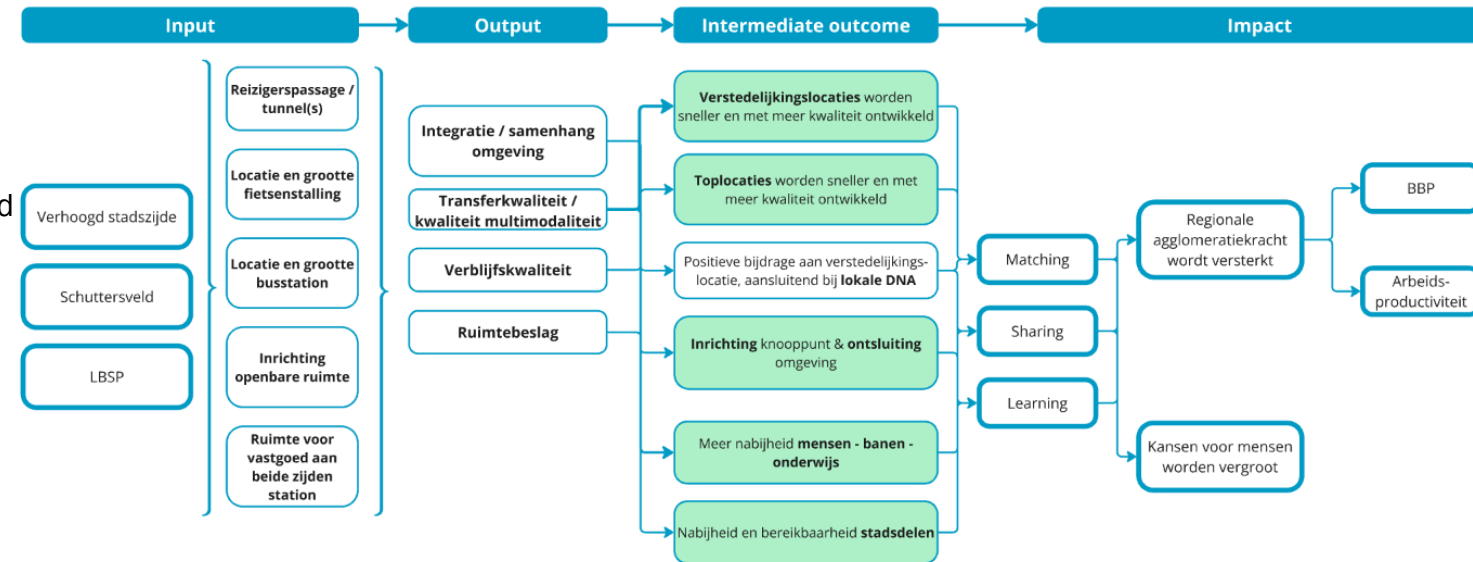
Input

Output

Intermediate outcome

Impact

d

Verhoogd stadszijde

Schuttersveld

LBSP

Reizigerspassage / tunnel(s)

Locatie en grootte fietsenstalling

Locatie en grootte busstation

Inrichting openbare ruimte

Ruimte voor vastgoed aan beide zijden station

Integratie / samenhang omgeving

Transferkwaliteit / kwaliteit multimodaliteit

Verblijfskwaliteit

Ruimtebeslag

Verstedelijkingslocaties worden sneller en met meer kwaliteit ontwikkeld

Toplocaties worden sneller en met meer kwaliteit ontwikkeld

Positieve bijdrage aan verstedelijkingslocatie, aansluitend bij lokale DNA

Inrichting knooppunt & ontsluiting omgeving

Meer nabijheid mensen - banen - onderwijs

Nabijheid en bereikbaarheid stadsdelen

Matching

Sharing

Learning

Regionale agglomeratiekracht wordt versterkt

Kansen voor mensen worden vergroot

BBP

Arbeidsproductiviteit